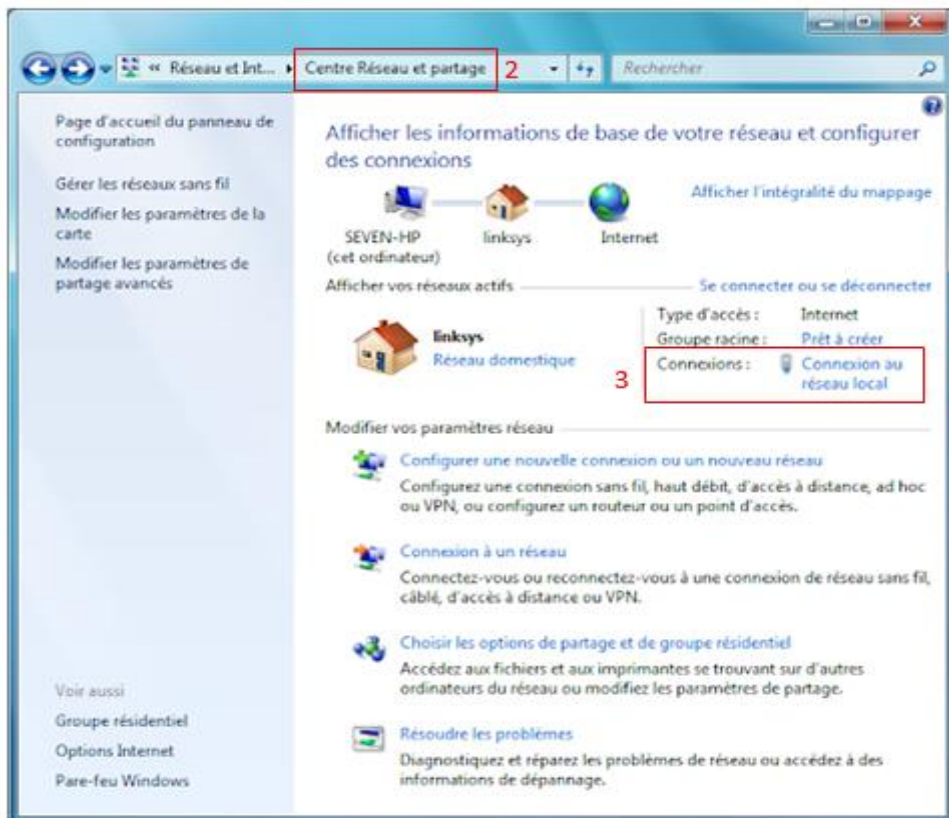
« Réseau et Int... ▸ Centre Réseau et partage 2

Rechercher

Page d'accueil du panneau de configuration

Gérer les réseaux sans fil

Modifier les paramètres de la carte

Modifier les paramètres de partage avancés

Voir aussi

Groupe résidentiel

Options Internet

Pare-feu Windows

Afficher les informations de base de votre réseau et configurer des connexions

Afficher l'intégralité du mappage

SEVEN-HP (cet ordinateur)

linksys

Internet

Afficher vos réseaux actifs

Se connecter ou se déconnecter

linksys

Réseau domestique

Type d'accès : Internet

Groupe racine : Prêt à créer

3

Connexions : Connexion au réseau local

Modifier vos paramètres réseau

Configurer une nouvelle connexion ou un nouveau réseau

Configurez une connexion sans fil, haut débit, d'accès à distance, ad hoc ou VPN, ou configurez un routeur ou un point d'accès.

Connexion à un réseau

Connectez-vous ou reconnectez-vous à une connexion de réseau sans fil, câblé, d'accès à distance ou VPN.

Choisir les options de partage et de groupe résidentiel

Accédez aux fichiers et aux imprimantes se trouvant sur d'autres ordinateurs du réseau ou modifiez les paramètres de partage.

Résoudre les problèmes

Diagnostiquez et réparez les problèmes de réseau ou accédez à des informations de dépannage.